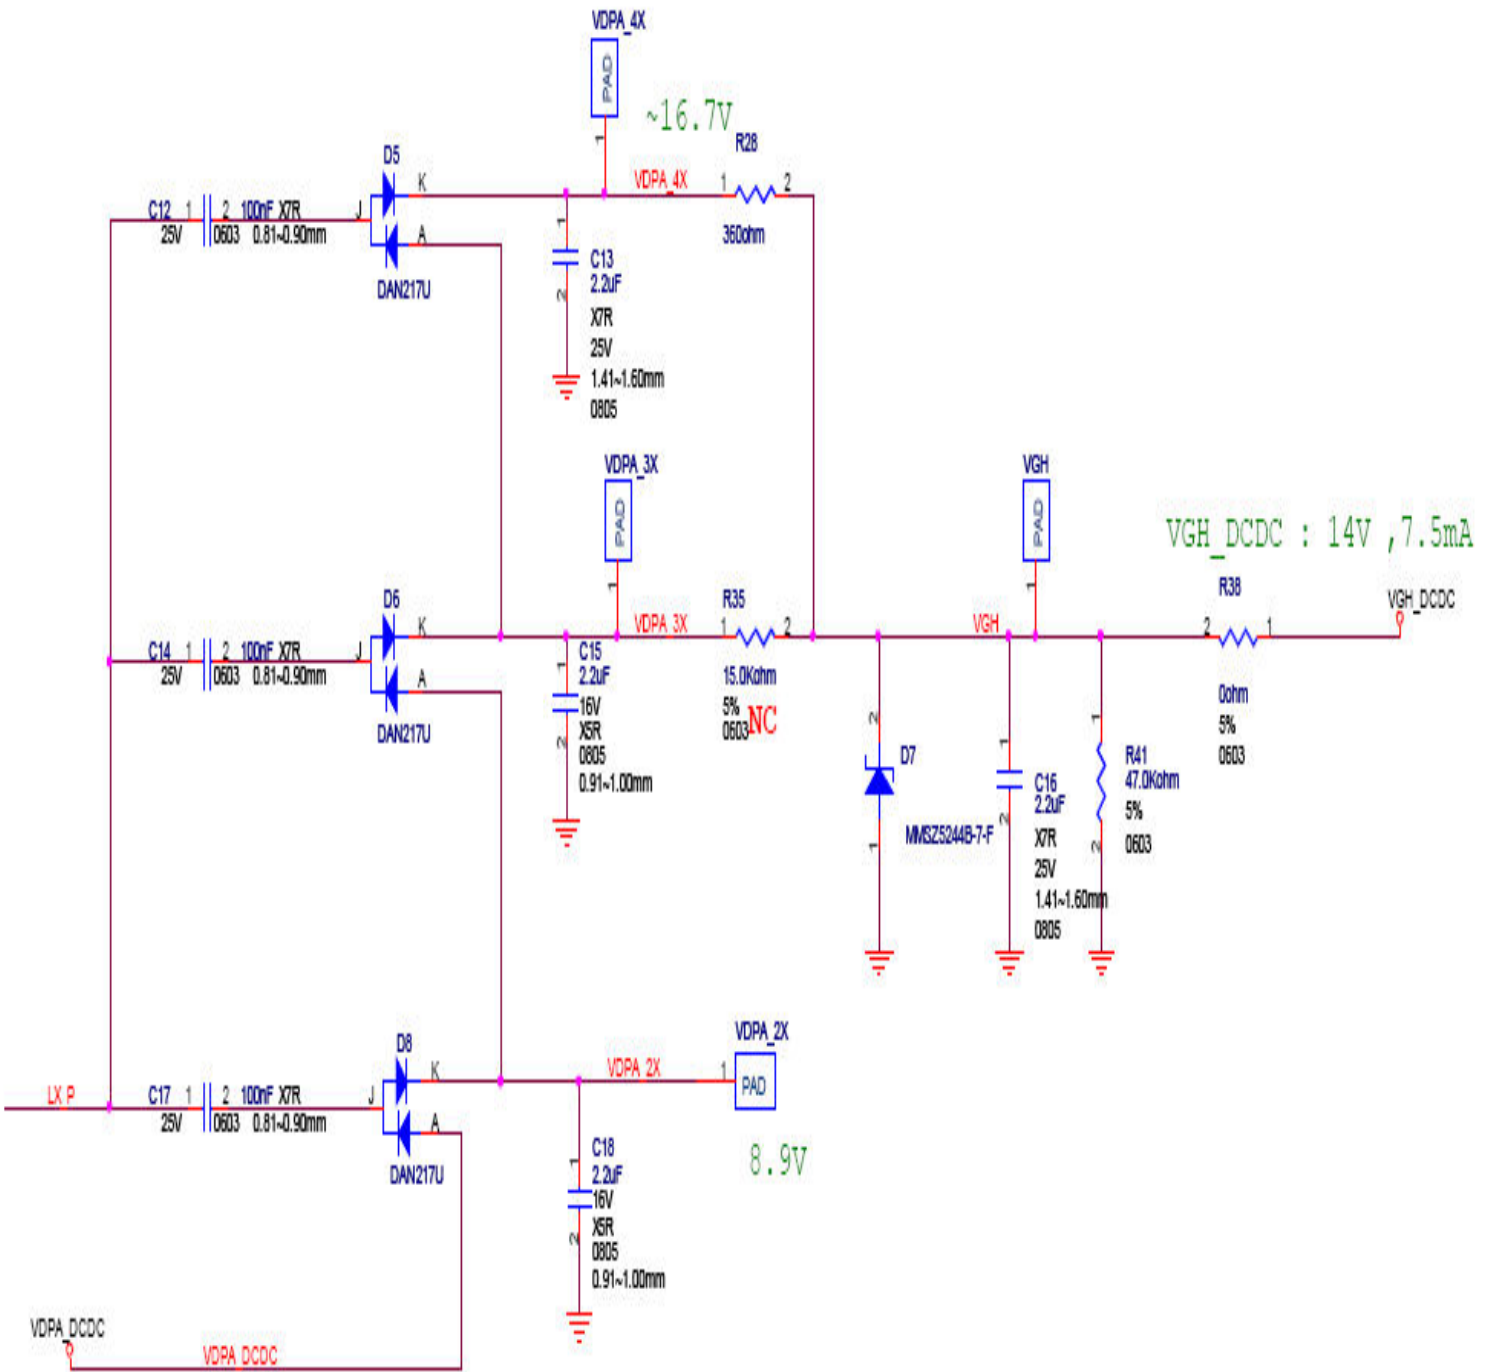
VDPA_4X
PAD
1
~16.7V
R28
D5
K
VDPA_4X
1
2
C12
1
2
100nF
X7R
J
25V
0603
0.81~0.90mm
A
360ohm
1
C13
2.2uF
DAN217U
2
X7R
25V
1.41~1.60mm
0805
VDPA_3X
PAD
VGH
PAD
VGH_DCDC : 14V ,7.5mA
1
1
R38
D6
VGH_DCDC
R35
K
VDPA_3X
1
2
VGH
2
1
C14
1
2
100nF
X7R
J
C15
25V
0603
0.81~0.90mm
2.2uF
A
15.0Kohm
0ohm
16V
X5R
5%
5%
DAN217U
0805
0603
NC
0603
2
1
0.91~1.00mm
D7
R41
47.0Kohm
C16
1
2.2uF
5%
MMSZ5244B-7-F
2
X7R
2
0603
25V
1.41~1.60mm
0805
VDPA_2X
D8
K
VDPA_2X
1
PAD
LX_P
C17
1
2
100nF
X7R
J
25V
0603
0.81~0.90mm
A
8.9V
C18
DAN217U
1
2.2uF
16V
X5R
2
0805
0.91~1.00mm
VDPA_DCDC
VDPA_DCDC